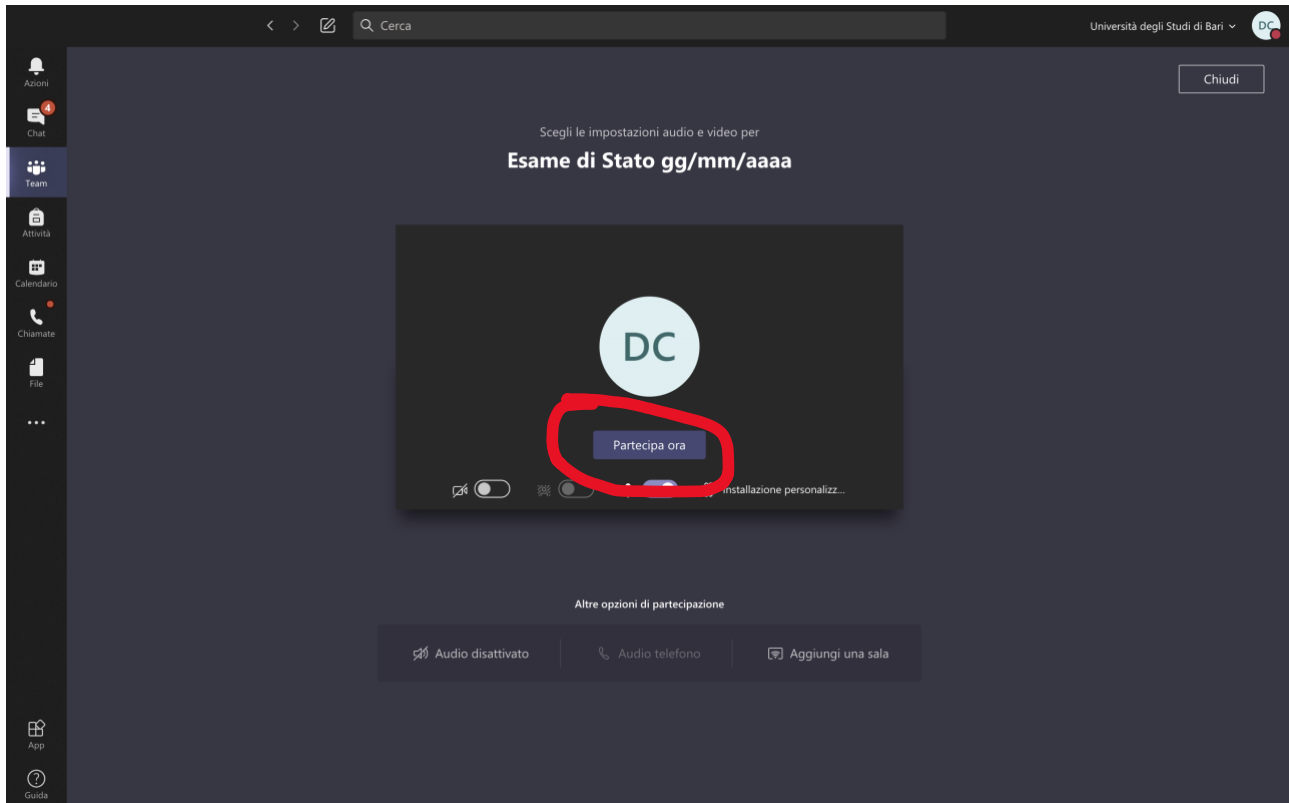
Cerca

Università degli Studi di Bari

DC

Azioni

4

Chat

Team

Attività

Calendario

Chiamate

File

...

App

Guida

Chiudi

Scegli le impostazioni audio e video per

Esame di Stato gg/mm/aaaa

DC

Partecipa ora

Installazione personalizz...

Altre opzioni di partecipazione

Audio disattivato

Audio telefono

Aggiungi una sala